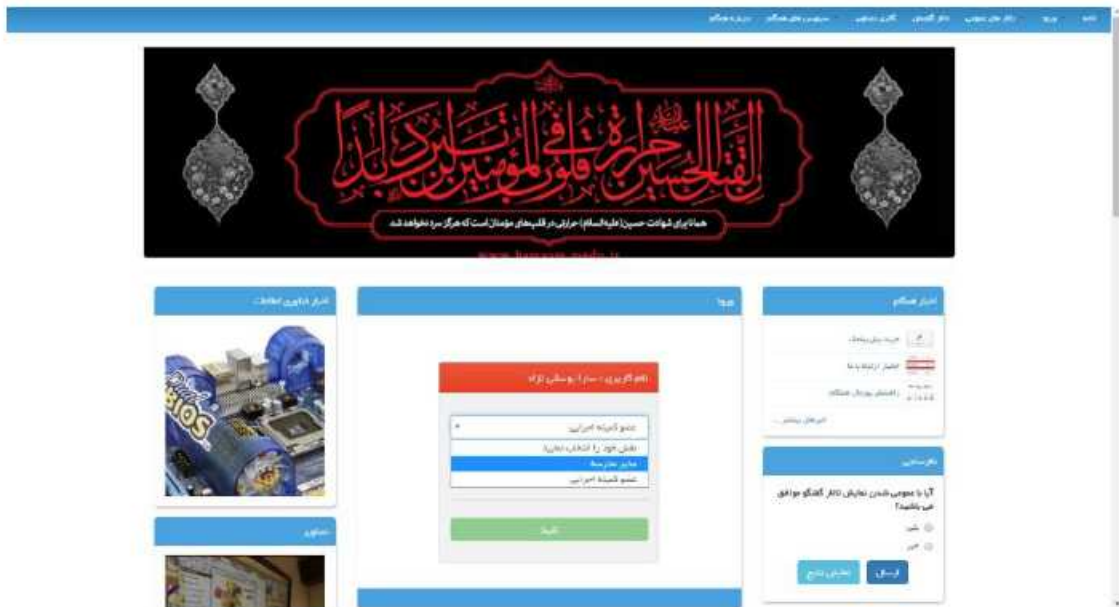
خانه ورود تالار های عمومی تالار گفتگو گالری تصاویر سرویس های همگام درباره همگام

إن لقتل الحسين حرارة في قلوب المؤمنين لن تبرد أبدا

همانا برای شهادت حسین (علیه السلام) حرارتی در قلب‌های مؤمنان است که هرگز سرد نخواهد شد

www.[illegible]

اخبار فناوری اطلاعات

ورود

نام کاربری : سارا یوسفی نژاد

عضو کمیته اجرایی

نقش خود را انتخاب نمایید

مدیر مدرسه

عضو کمیته اجرایی

تایید

اخبار همگام

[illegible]

اخبار ارتباط با ما

راهنمای پورتال همگام

اخبارهای بیشتر ...

نظرسنجی

آیا با عمومی شدن نمایش تالار گفتگو موافق می باشید؟

بلی

خیر

ارسال نمایش نتایج

تصاویر